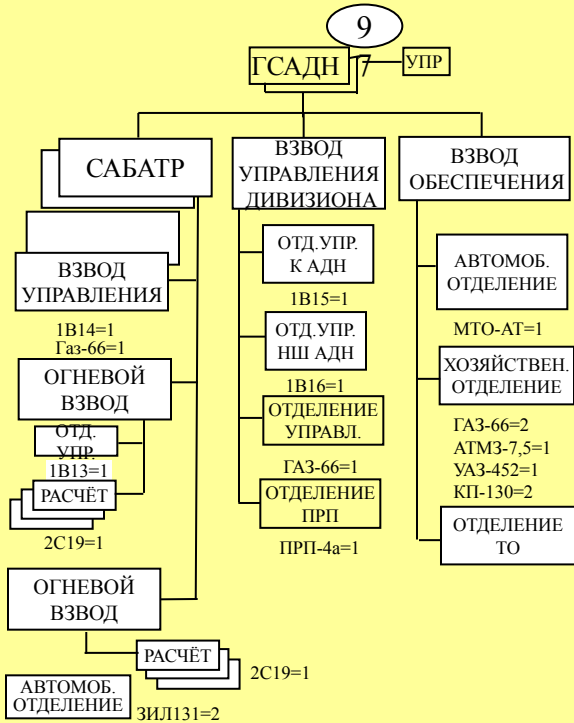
9

ГСАДН

7

УПР

САБАТР

ВЗВОД УПРАВЛЕНИЯ ДИВИЗИОНА

ВЗВОД ОБЕСПЕЧЕНИЯ

ВЗВОД УПРАВЛЕНИЯ

1В14=1
Газ-66=1

ОГНЕВОЙ ВЗВОД

ОТД. УПР.

1В13=1

РАСЧЁТ

2С19=1

ОГНЕВОЙ ВЗВОД

РАСЧЁТ

2С19=1

АВТОМОБ. ОТДЕЛЕНИЕ

ЗИЛ131=2

ОТД.УПР. К АДН

1В15=1

ОТД.УПР. НШ АДН

1В16=1

ОТДЕЛЕНИЕ УПРАВЛ.

ГАЗ-66=1

ОТДЕЛЕНИЕ ПРП

ПРП-4а=1

АВТОМОБ. ОТДЕЛЕНИЕ

МТО-АТ=1

ХОЗЯЙСТВЕН. ОТДЕЛЕНИЕ

ГАЗ-66=2
АТМЗ-7,5=1
УАЗ-452=1
КП-130=2

ОТДЕЛЕНИЕ ТО